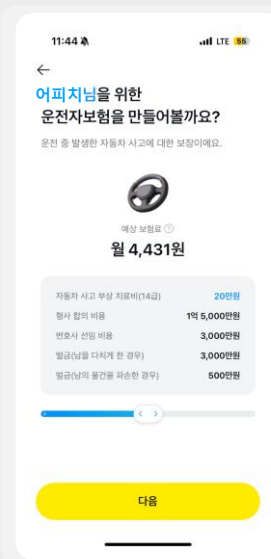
11:44

LTE 55

←

어피치님을 위한 운전자보험을 만들어볼까요?

운전 중 발생한 자동차 사고에 대한 보장이에요.

예상 보험료 ⓘ

월 4,431원

| 자동차 사고 부상 치료비(14급) | 20만원 |
|---|---|
| 형사 합의 비용 | 1억 5,000만원 |
| 변호사 선임 비용 | 3,000만원 |
| 벌금(남을 다치게 한 경우) | 3,000만원 |
| 벌금(남의 물건을 파손한 경우) | 500만원 |

‹ ›

다음